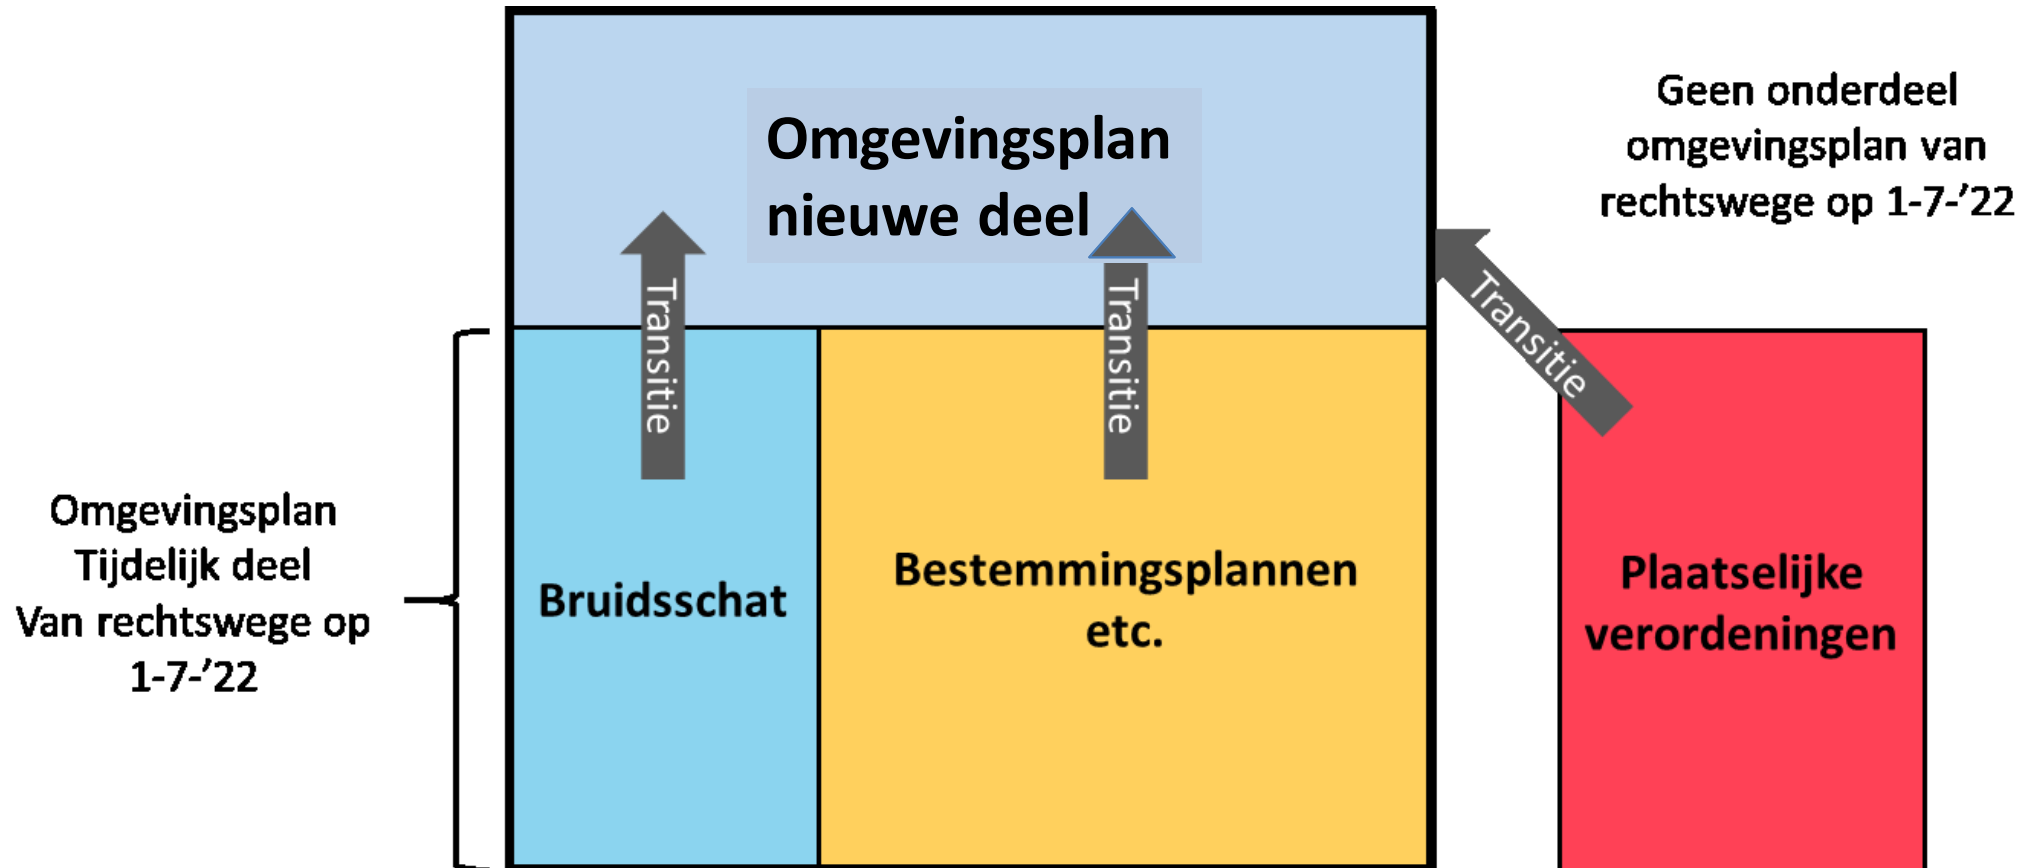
Omgevingsplan nieuwe deel

Geen onderdeel omgevingsplan van rechtswege op 1-7-’22

Transitie

Transitie

Transitie

Omgevingsplan Tijdelijk deel Van rechtswege op 1-7-’22

Bruidsschat

Bestemmingsplannen etc.

Plaatselijke verordeningen